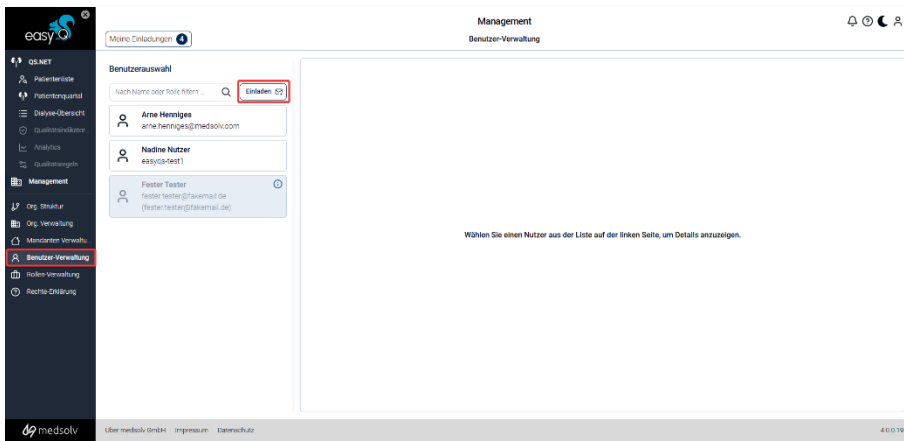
easy Q

QS.NET
Patientenliste
Patientenquartal
Dialyse-Übersicht
Qualitätsindikator
Analytics
Qualitätsregeln
Management
Org. Struktur
Org. Verwaltung
Mandanten Verwaltu
Benutzer-Verwaltung
Rollen-Verwaltung
Rechte-Erklärung

Meine Einladungen 4

Management
Benutzer-Verwaltung

Benutzerauswahl
Nach Name oder Rolle filtern...
Einladen

Arne Henniges
arne.henniges@medsolv.com

Nadine Nutzer
easycs-test1

Fester Tester
fester.tester@fakemail.de
(fester.tester@fakemail.de)

Wählen Sie einen Nutzer aus der Liste auf der linken Seite, um Details anzuzeigen.

medsolv
Über medsolv GmbH Impressum Datenschutz
4.0.0.79